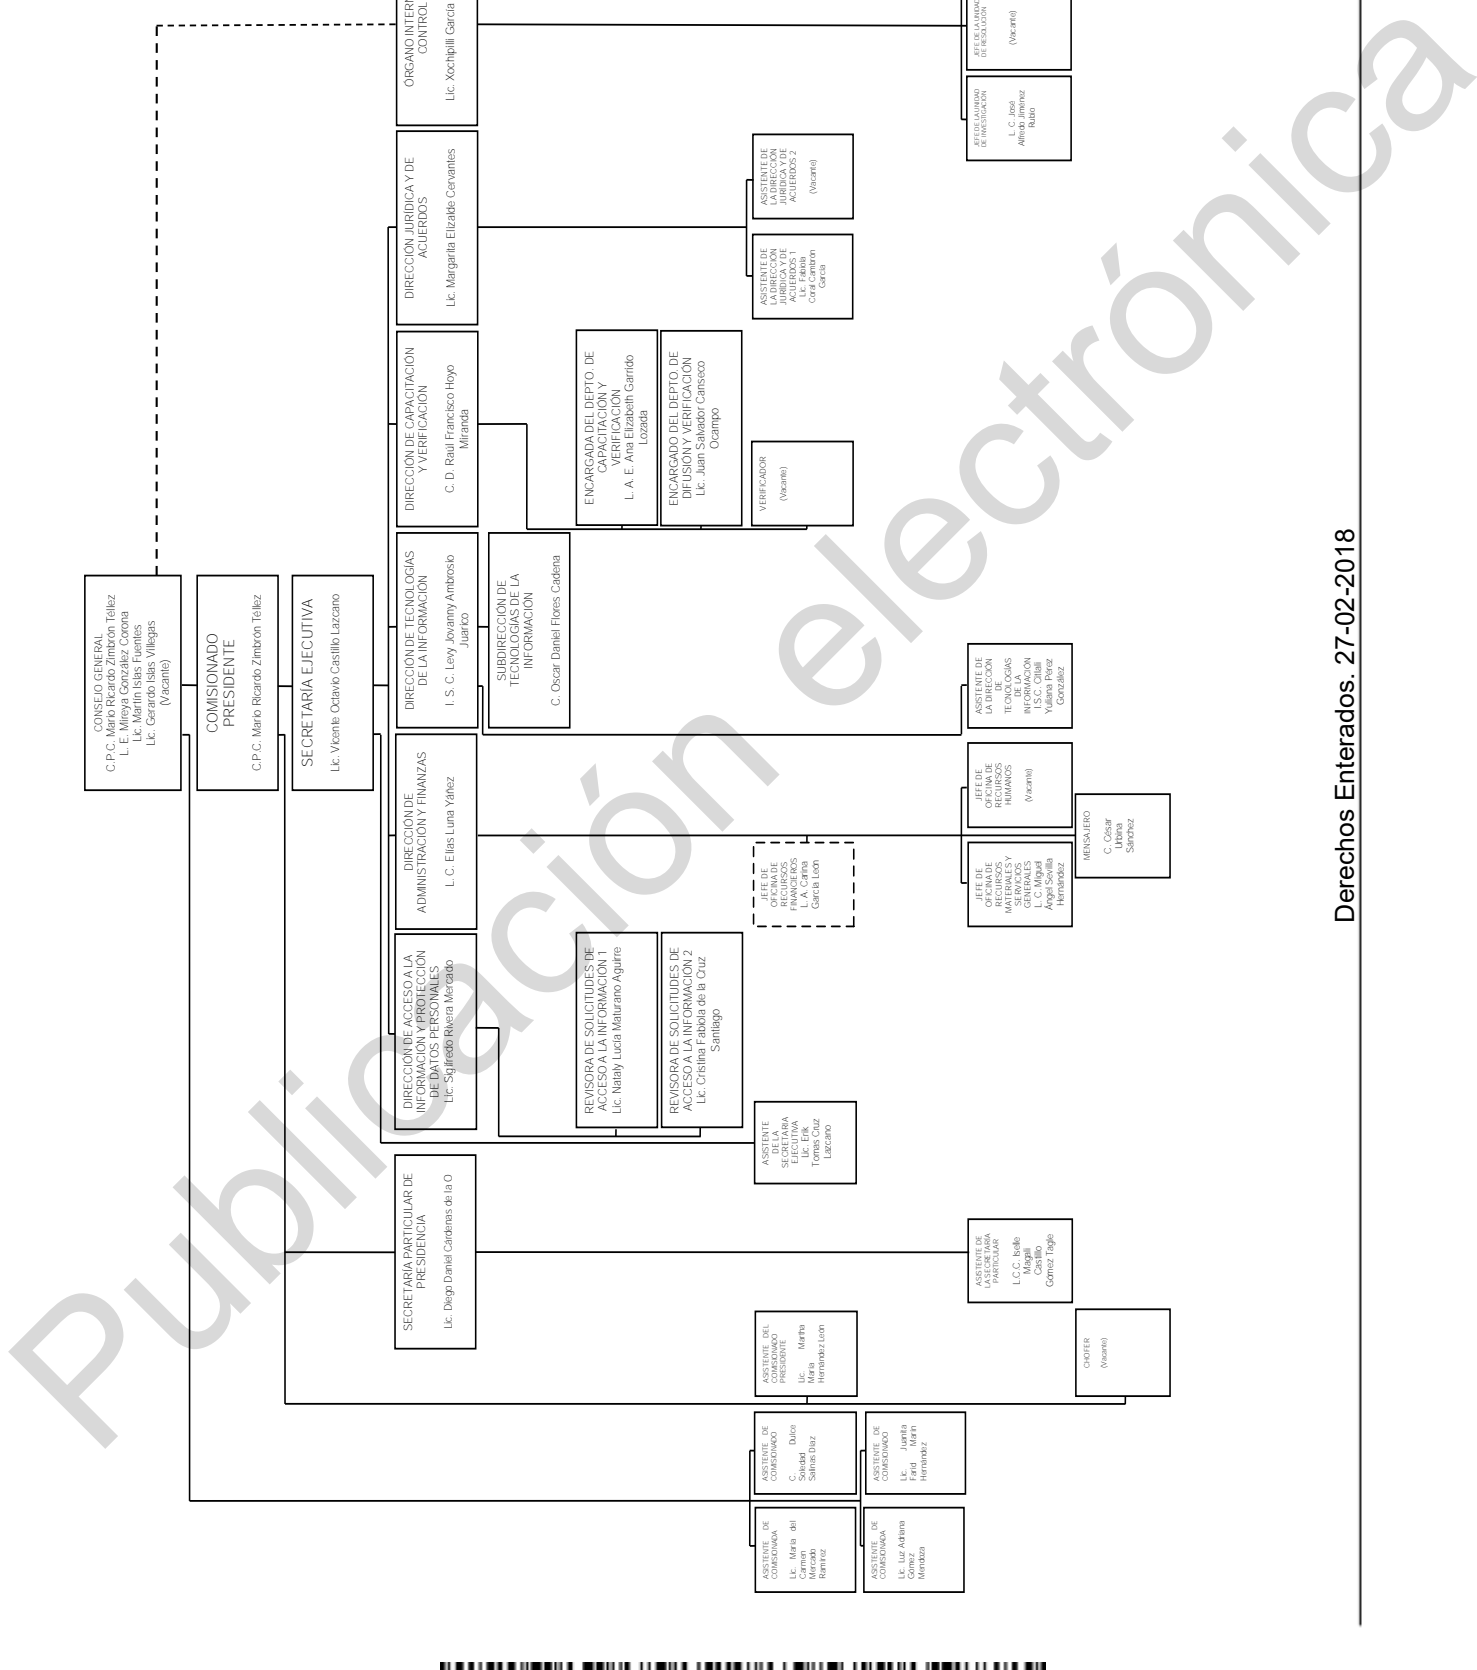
CONSEJO GENERAL
C.P.C. Mario Ricardo Zimbrón Téllez
L. E. Mireya González Corona
Lic. Martín Islas Fuentes
Lic. Gerardo Islas Villegas
(Vacante)

COMISIONADO PRESIDENTE
C.P.C. Mario Ricardo Zimbrón Téllez

SECRETARÍA EJECUTIVA
Lic. Vicente Octavio Castillo Lazcano

ÓRGANO INTERNO DE CONTROL
Lic. Xochipilli García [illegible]

JEFE DE LA UNIDAD DE RESOLUCIÓN
(Vacante)

JEFE DE LA UNIDAD DE INVESTIGACIÓN
L. C. José Alfredo Jiménez Rubio

DIRECCIÓN JURÍDICA Y DE ACUERDOS
Lic. Margarita Elizalde Cervantes

ASISTENTE DE LA DIRECCIÓN JURÍDICA Y DE ACUERDOS 2
(Vacante)

ASISTENTE DE LA DIRECCIÓN JURÍDICA Y DE ACUERDOS 1
Lic. Fabiola Coral Cambrón García

DIRECCIÓN DE CAPACITACIÓN Y VERIFICACIÓN
C. D. Raúl Francisco Hoyo Miranda

ENCARGADA DEL DEPTO. DE CAPACITACIÓN Y VERIFICACIÓN
L. A. E. Ana Elizabeth Garrido Lozada

ENCARGADO DEL DEPTO. DE DIFUSIÓN Y VERIFICACIÓN
Lic. Juan Salvador Canseco Ocampo

VERIFICADOR
(Vacante)

DIRECCIÓN DE TECNOLOGÍAS DE LA INFORMACIÓN
I. S. C. Levy Jovanny Ambrosio Juarico

SUBDIRECCIÓN DE TECNOLOGÍAS DE LA INFORMACIÓN
C. Oscar Daniel Flores Cadena

ASISTENTE DE LA DIRECCIÓN DE TECNOLOGÍAS DE LA INFORMACIÓN
I.S.C. Citlali Yuliana Pérez González

DIRECCIÓN DE ADMINISTRACIÓN Y FINANZAS
L. C. Elías Luna Yáñez

JEFE DE OFICINA DE RECURSOS HUMANOS
(Vacante)

MENSAJERO
C. César Urbina Sánchez

JEFE DE OFICINA DE RECURSOS MATERIALES Y SERVICIOS GENERALES
L. C. Miguel Ángel Sevilla Hernández

JEFE DE OFICINA DE RECURSOS FINANCIEROS
L. A. Carina García León

DIRECCIÓN DE ACCESO A LA INFORMACIÓN Y PROTECCIÓN DE DATOS PERSONALES
Lic. Sigifredo Rivera Mercado

REVISORA DE SOLICITUDES DE ACCESO A LA INFORMACIÓN 1
Lic. Nataly Lucía Maturano Aguirre

REVISORA DE SOLICITUDES DE ACCESO A LA INFORMACIÓN 2
Lic. Cristina Fabiola de la Cruz Santiago

ASISTENTE DE LA SECRETARÍA EJECUTIVA
Lic. Erik Tomas Cruz Lazcano

SECRETARÍA PARTICULAR DE PRESIDENCIA
Lic. Diego Daniel Cárdenas de la O

ASISTENTE DE LA SECRETARÍA PARTICULAR
L.C.C. Iselle Magali Castillo Gomez Tagle

ASISTENTE DEL COMISIONADO PRESIDENTE
Lic. Martha María Hernández León

CHOFER
(Vacante)

ASISTENTE DE COMISIONADO
C. Dulce Soledad Salinas Díaz

ASISTENTE DE COMISIONADO
Lic. Juanita Farid Marín Hernández

ASISTENTE DE COMISIONADO
Lic. María del Carmen Mercado Ramírez

ASISTENTE DE COMISIONADA
Lic. Luz Adriana Gómez Mendoza

Derechos Enterados. 27-02-2018

Publicación electrónica